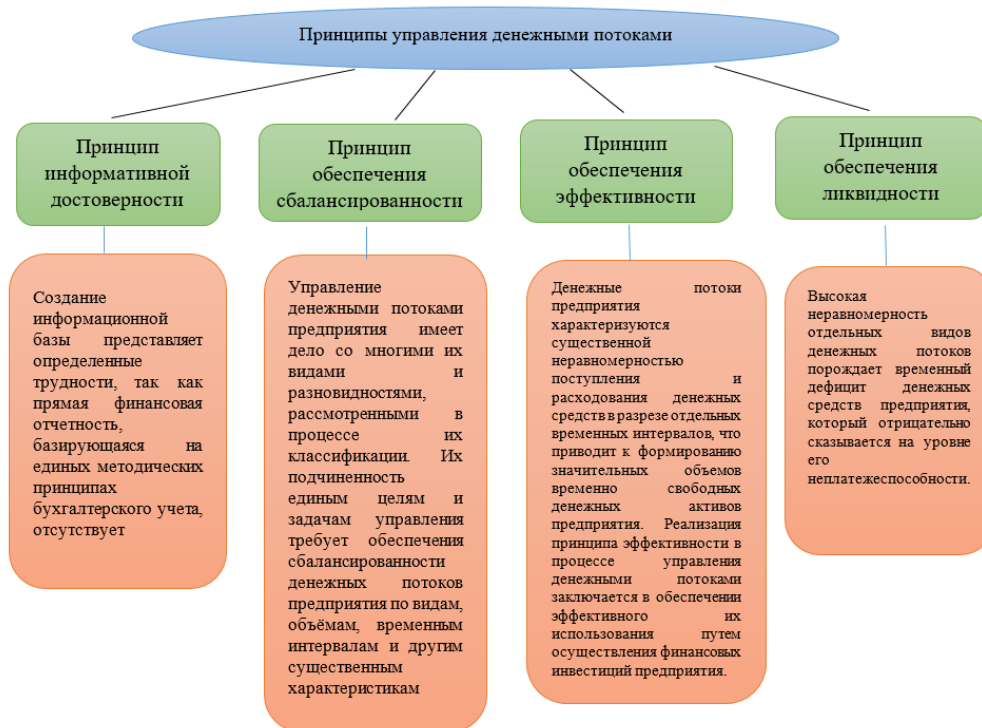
Принципы управления денежными потоками

Принцип информативной достоверности

Принцип обеспечения сбалансированности

Принцип обеспечения эффективности

Принцип обеспечения ликвидности

Создание информационной базы представляет определенные трудности, так как прямая финансовая отчетность, базирующаяся на единых методических принципах бухгалтерского учета, отсутствует

Управление денежными потоками предприятия имеет дело со многими их видами и разновидностями, рассмотренными в процессе их классификации. Их подчиненность единым целям и задачам управления требует обеспечения сбалансированности денежных потоков предприятия по видам, объёмам, временным интервалам и другим существенным характеристикам

Денежные потоки предприятия характеризуются существенной неравномерностью поступления и расходования денежных средств в разрезе отдельных временных интервалов, что приводит к формированию значительных объемов временно свободных денежных активов предприятия. Реализация принципа эффективности в процессе управления денежными потоками заключается в обеспечении эффективного их использования путем осуществления финансовых инвестиций предприятия.

Высокая неравномерность отдельных видов денежных потоков порождает временный дефицит денежных средств предприятия, который отрицательно сказывается на уровне его неплатежеспособности.